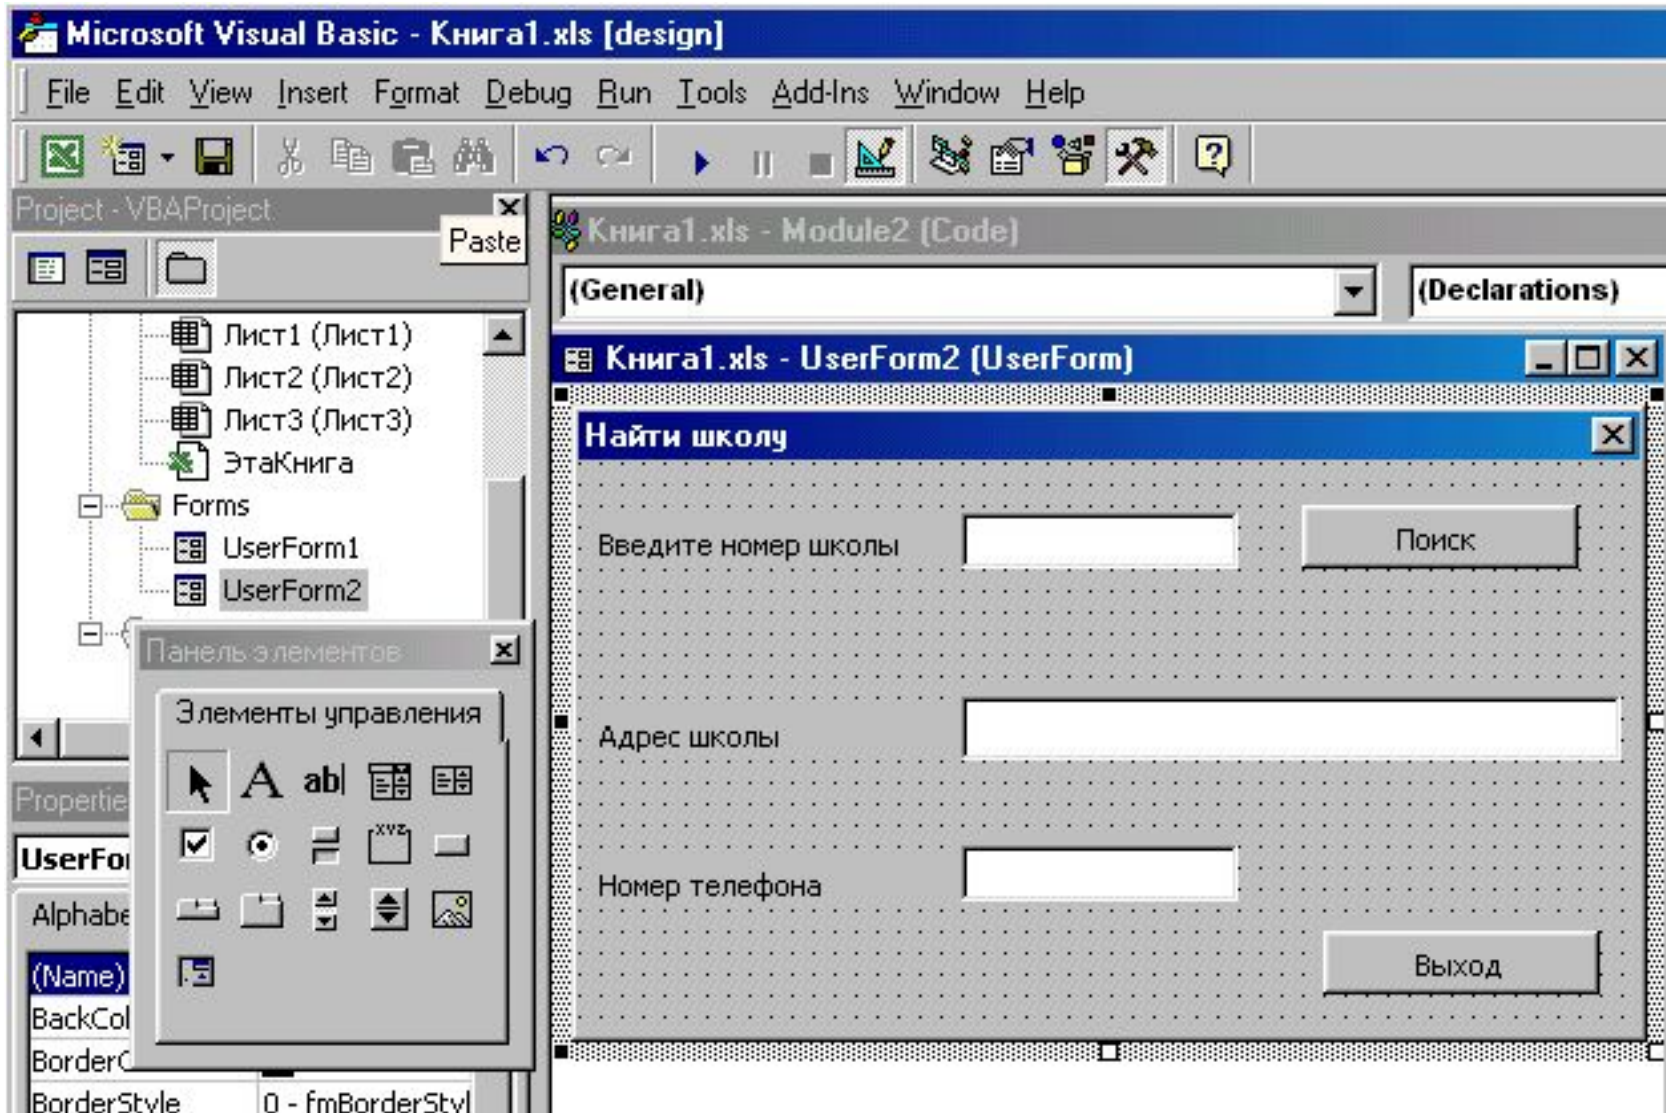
Microsoft Visual Basic - Книга1.xls [design]

File Edit View Insert Format Debug Run Tools Add-Ins Window Help

Project - VBAProject

Paste

Лист1 (Лист1)
Лист2 (Лист2)
Лист3 (Лист3)
ЭтаКнига
Forms
UserForm1
UserForm2

Панель элементов

Элементы управления

A ab|

Properties

UserFor

Alphabe

(Name)
BackCol
BorderC
BorderStyle 0 - fmBorderStyl

Книга1.xls - Module2 (Code)

(General)

(Declarations)

Книга1.xls - UserForm2 (UserForm)

Найти школу

Введите номер школы

Поиск

Адрес школы

Номер телефона

Выход